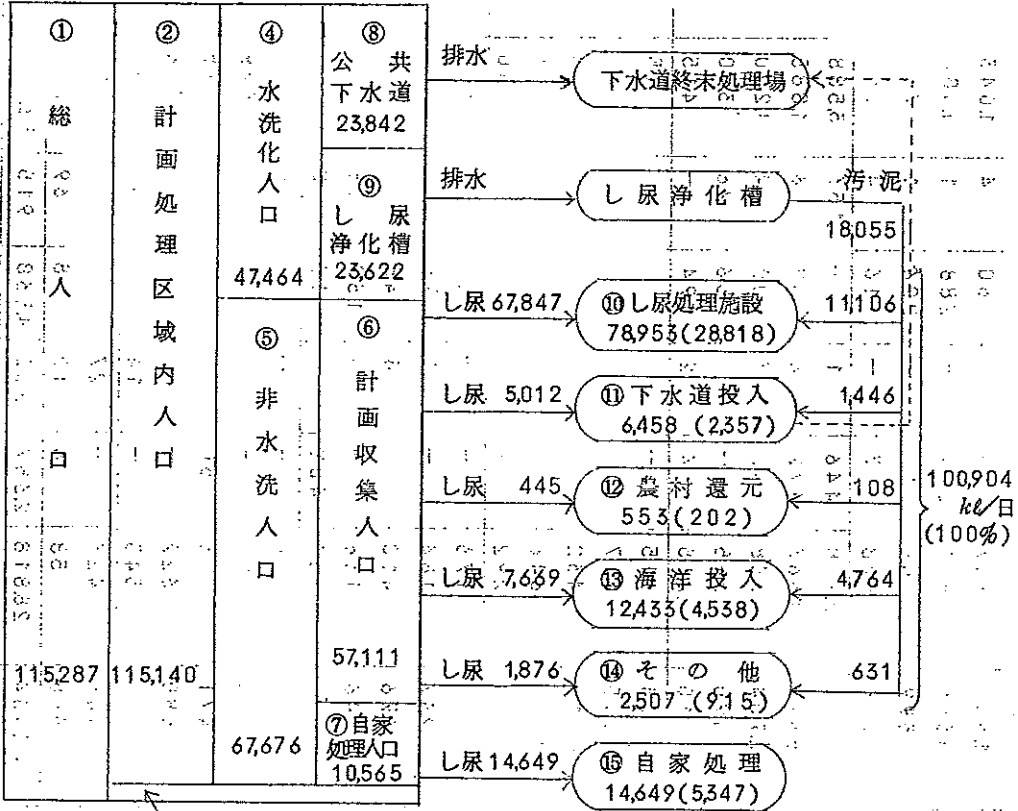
①
総
人
口
115,287

②
計画処理区域内人口
115,140

④
水洗化人口
47,464

⑤
非水洗人口
67,676

⑧
公共下水道
23,842

⑨
し尿浄化槽
23,622

⑥
計画収集人口
57,111

⑦自家処理人口
10,565

排水
下水道終末処理場

排水
し尿浄化槽
汚泥
18,055

し尿 67,847
⑩し尿処理施設
78,953(28,818)
11,106

し尿 5,012
⑪下水道投入
6,458 (2,357)
1,446

し尿 445
⑫農村還元
553(202)
108

し尿 7,669
⑬海洋投入
12,433(4,538)
4,764

し尿 1,876
⑭その他
2,507 (915)
631

し尿 14,649
⑮自家処理
14,649(5,347)

100,904
kl/日
(100%)